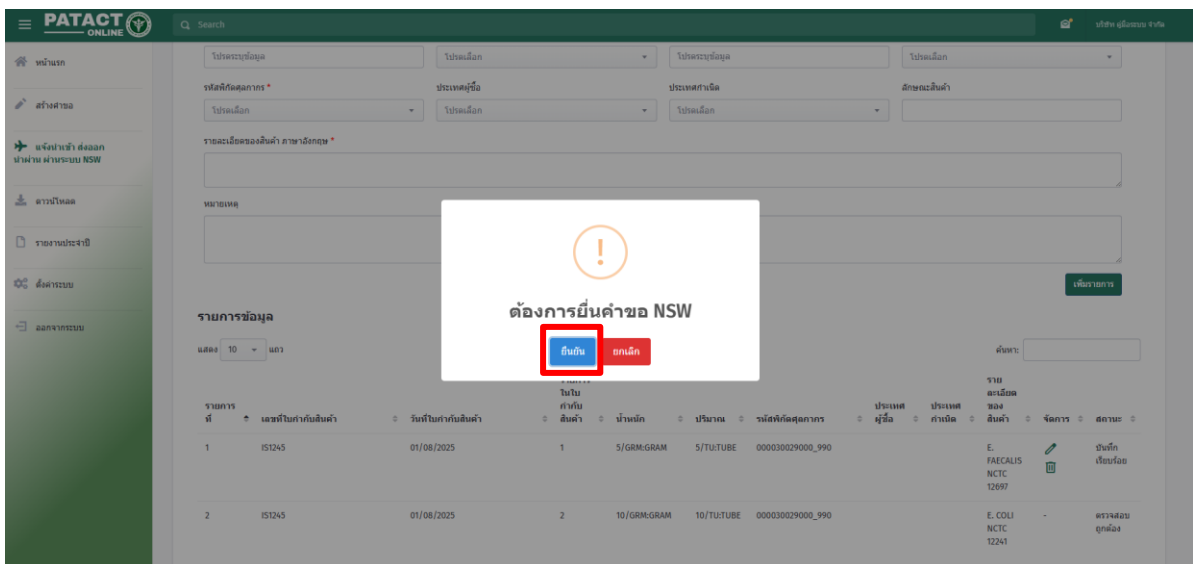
PATACT ONLINE

Search

บริษัท ผู้ยื่นขอ จำกัด

หน้าแรก

สร้างคำขอ

แจ้งนำเข้า ส่งออก นำผ่าน ผ่านระบบ NSW

ดาวน์โหลด

รายงานประจำปี

ตั้งค่าระบบ

ออกจากระบบ

โปรดระบุข้อมูล

โปรดเลือก

โปรดระบุข้อมูล

โปรดเลือก

รหัสพิกัดศุลกากร *

โปรดเลือก

ประเทศผู้ซื้อ

โปรดเลือก

ประเทศกำเนิด

โปรดเลือก

ลักษณะสินค้า

รายละเอียดของสินค้า ภาษาอังกฤษ *

หมายเหตุ

เพิ่มรายการ

รายการข้อมูล

แสดง 10 แถว

ค้นหา:

| รายการที่ | เลขที่ใบกำกับสินค้า | วันที่ใบกำกับสินค้า | รายการในใบกำกับสินค้า | น้ำหนัก | ปริมาณ | รหัสพิกัดศุลกากร | ประเทศผู้ซื้อ | ประเทศกำเนิด | รายละเอียดของสินค้า | จัดการ | สถานะ |
|---|---|---|---|---|---|---|---|---|---|---|---|
| 1 | IS1245 | 01/08/2025 | 1 | 5/GRM:GRAM | 5/TU:TUBE | 000030029000_990 | | | E. FAECALIS NCTC 12697 | | บันทึกเรียบร้อย |
| 2 | IS1245 | 01/08/2025 | 2 | 10/GRM:GRAM | 10/TU:TUBE | 000030029000_990 | | | E. COLI NCTC 12241 | - | ตรวจสอบถูกต้อง |

!

ต้องการยื่นคำขอ NSW

ยืนยัน

ยกเลิก